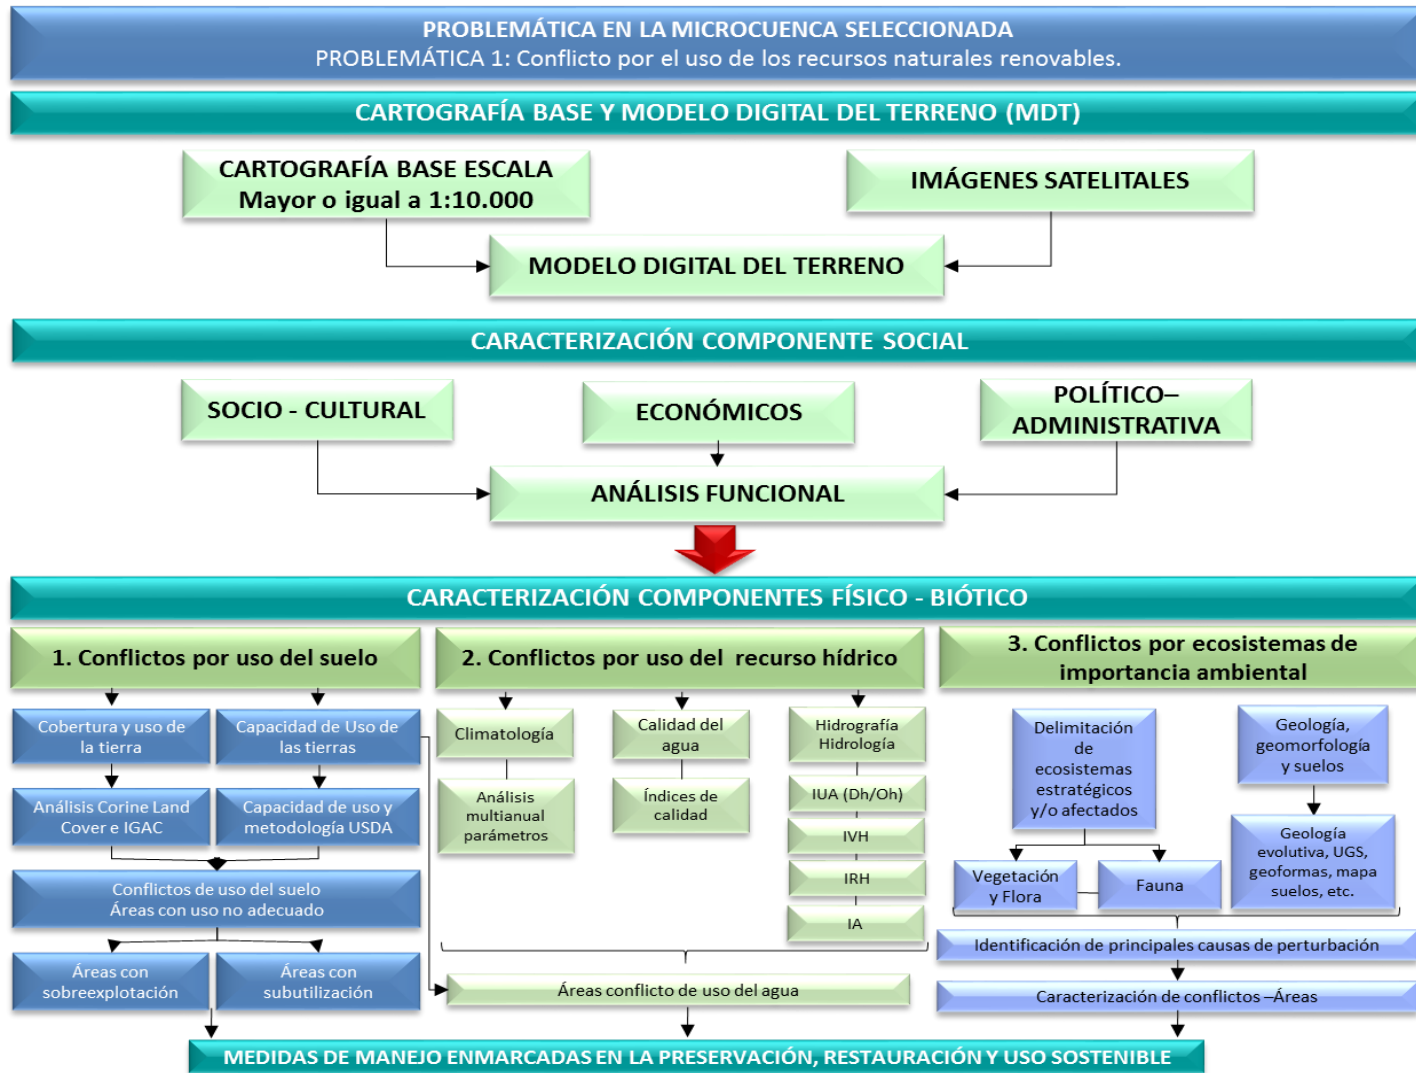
PROBLEMÁTICA EN LA MICROCUENCA SELECCIONADA
PROBLEMÁTICA 1: Conflicto por el uso de los recursos naturales renovables.

CARTOGRAFÍA BASE Y MODELO DIGITAL DEL TERRENO (MDT)

CARTOGRAFÍA BASE ESCALA Mayor o igual a 1:10.000

IMÁGENES SATELITALES

MODELO DIGITAL DEL TERRENO

CARACTERIZACIÓN COMPONENTE SOCIAL

SOCIO - CULTURAL

ECONÓMICOS

POLÍTICO– ADMINISTRATIVA

ANÁLISIS FUNCIONAL

CARACTERIZACIÓN COMPONENTES FÍSICO - BIÓTICO

1. Conflictos por uso del suelo

2. Conflictos por uso del recurso hídrico

3. Conflictos por ecosistemas de importancia ambiental

Cobertura y uso de la tierra

Capacidad de Uso de las tierras

Análisis Corine Land Cover e IGAC

Capacidad de uso y metodología USDA

Conflictos de uso del suelo
Áreas con uso no adecuado

Áreas con sobreexplotación

Áreas con subutilización

Climatología

Análisis multianual parámetros

Calidad del agua

Índices de calidad

Hidrografía Hidrología

IUA (Dh/Oh)

IVH

IRH

IA

Áreas conflicto de uso del agua

Delimitación de ecosistemas estratégicos y/o afectados

Geología, geomorfología y suelos

Geología evolutiva, UGS, geoformas, mapa suelos, etc.

Vegetación y Flora

Fauna

Identificación de principales causas de perturbación

Caracterización de conflictos –Áreas

MEDIDAS DE MANEJO ENMARCADAS EN LA PRESERVACIÓN, RESTAURACIÓN Y USO SOSTENIBLE